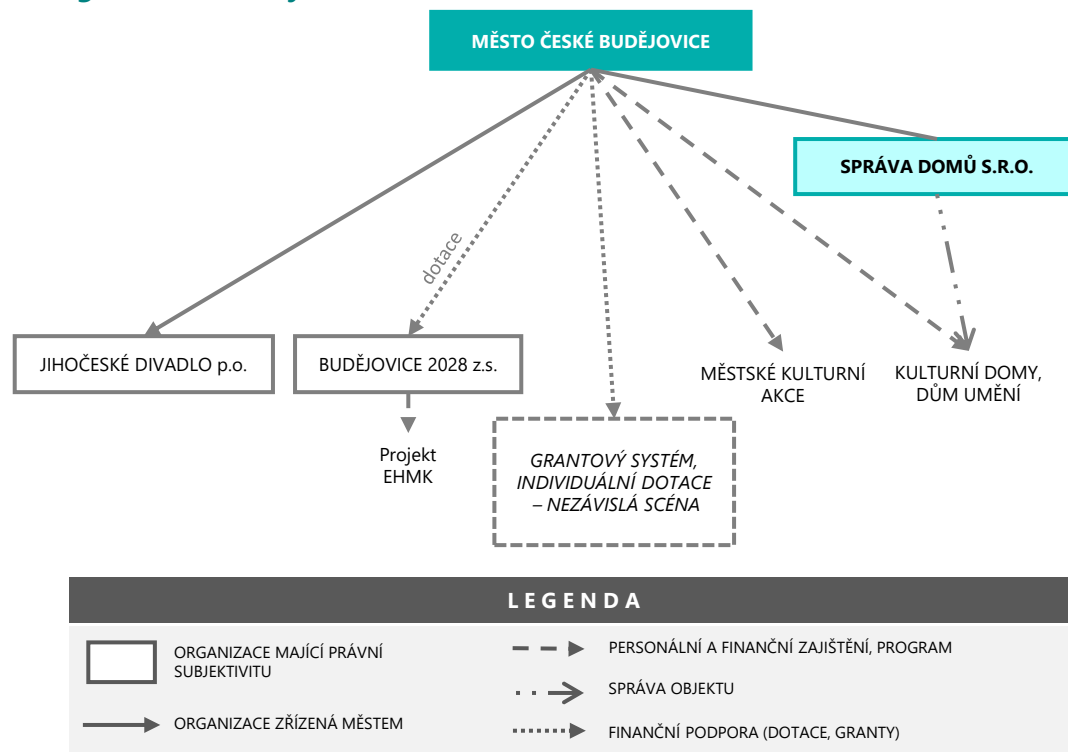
MĚSTO ČESKÉ BUDĚJOVICE

SPRÁVA DOMŮ S.R.O.

dotace

JIHOČESKÉ DIVADLO p.o.

BUDĚJOVICE 2028 z.s.

MĚSTSKÉ KULTURNÍ AKCE

KULTURNÍ DOMY, DŮM UMĚNÍ

Projekt EHMK

GRANTOVÝ SYSTÉM, INDIVIDUÁLNÍ DOTACE – NEZÁVISLÁ SCÉNA

LEGENDA

ORGANIZACE MAJÍCÍ PRÁVNÍ SUBJEKTIVITU

ORGANIZACE ZŘÍZENÁ MĚSTEM

PERSONÁLNÍ A FINANČNÍ ZAJIŠTĚNÍ, PROGRAM

SPRÁVA OBJEKTU

FINANČNÍ PODPORA (DOTACE, GRANTY)